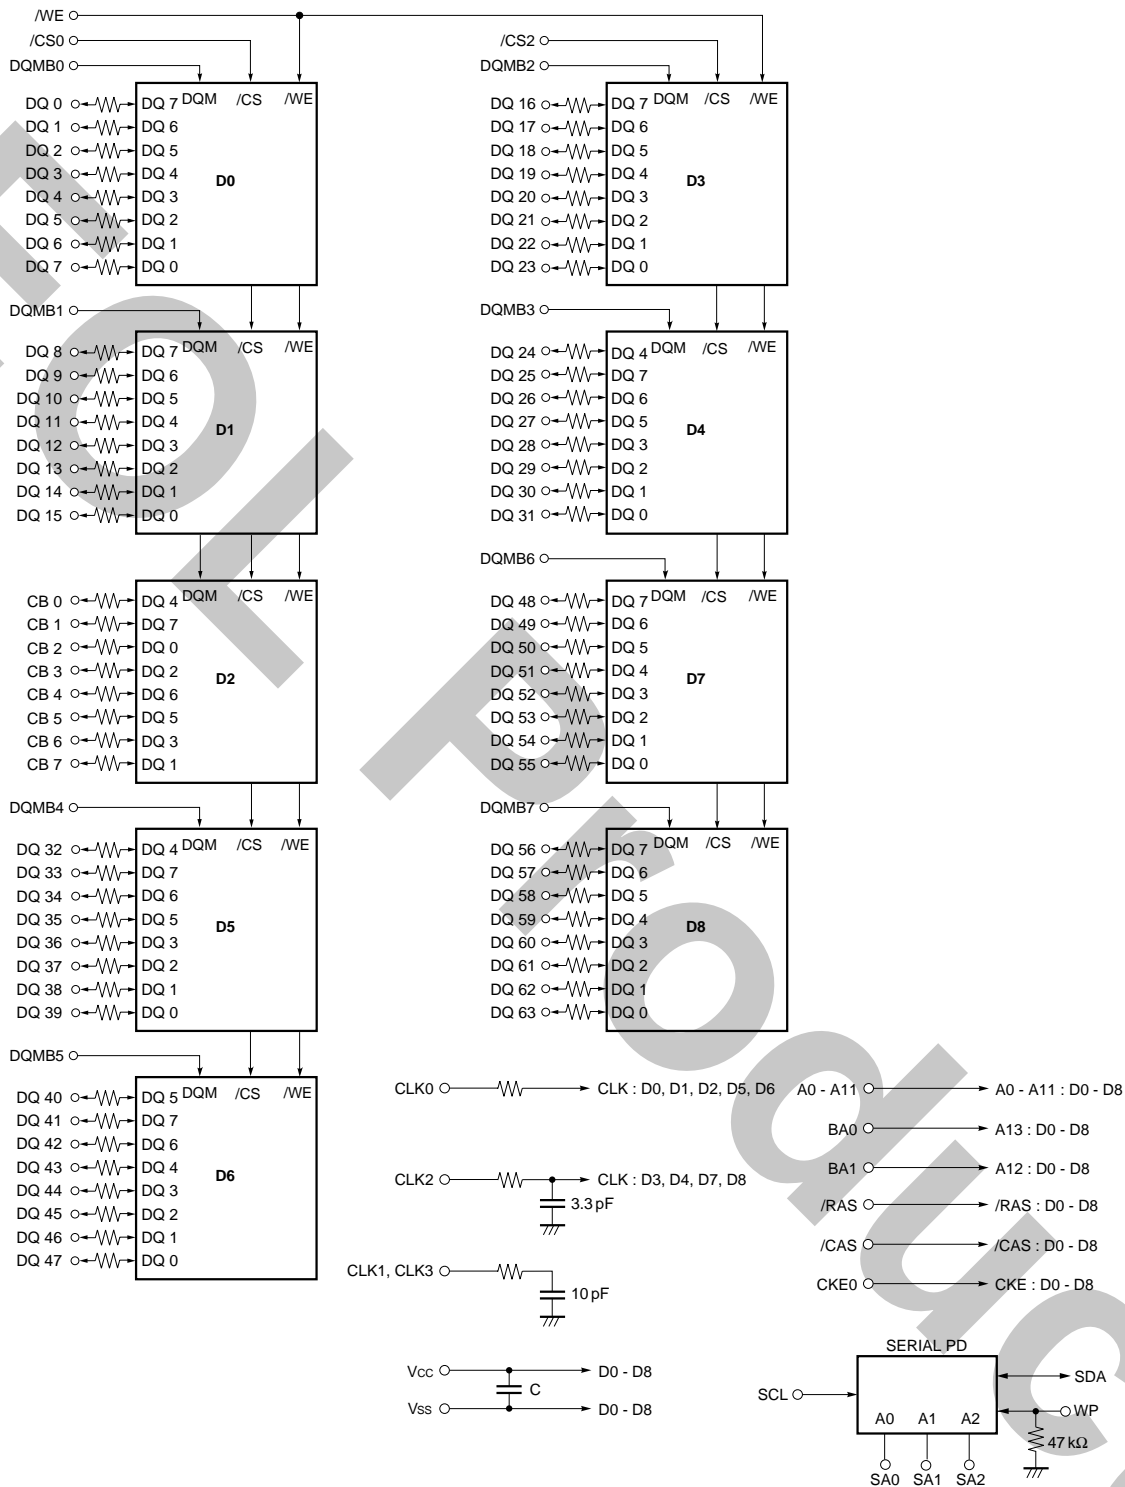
/WE
/CS0
DQMB0
DQM /CS /WE
DQ 0 DQ 7
DQ 1 DQ 6
DQ 2 DQ 5
DQ 3 DQ 4
DQ 4 DQ 3
DQ 5 DQ 2
DQ 6 DQ 1
DQ 7 DQ 0
D0

DQMB1
DQM /CS /WE
DQ 8 DQ 7
DQ 9 DQ 6
DQ 10 DQ 5
DQ 11 DQ 4
DQ 12 DQ 3
DQ 13 DQ 2
DQ 14 DQ 1
DQ 15 DQ 0
D1

DQM /CS /WE
CB 0 DQ 4
CB 1 DQ 7
CB 2 DQ 0
CB 3 DQ 2
CB 4 DQ 6
CB 5 DQ 5
CB 6 DQ 3
CB 7 DQ 1
D2

DQMB4
DQM /CS /WE
DQ 32 DQ 4
DQ 33 DQ 7
DQ 34 DQ 6
DQ 35 DQ 5
DQ 36 DQ 3
DQ 37 DQ 2
DQ 38 DQ 1
DQ 39 DQ 0
D5

DQMB5
DQM /CS /WE
DQ 40 DQ 5
DQ 41 DQ 7
DQ 42 DQ 6
DQ 43 DQ 4
DQ 44 DQ 3
DQ 45 DQ 2
DQ 46 DQ 1
DQ 47 DQ 0
D6

/CS2
DQMB2
DQM /CS /WE
DQ 16 DQ 7
DQ 17 DQ 6
DQ 18 DQ 5
DQ 19 DQ 4
DQ 20 DQ 3
DQ 21 DQ 2
DQ 22 DQ 1
DQ 23 DQ 0
D3

DQMB3
DQM /CS /WE
DQ 24 DQ 4
DQ 25 DQ 7
DQ 26 DQ 6
DQ 27 DQ 5
DQ 28 DQ 3
DQ 29 DQ 2
DQ 30 DQ 1
DQ 31 DQ 0
D4

DQMB6
DQM /CS /WE
DQ 48 DQ 7
DQ 49 DQ 6
DQ 50 DQ 5
DQ 51 DQ 4
DQ 52 DQ 3
DQ 53 DQ 2
DQ 54 DQ 1
DQ 55 DQ 0
D7

DQMB7
DQM /CS /WE
DQ 56 DQ 7
DQ 57 DQ 6
DQ 58 DQ 5
DQ 59 DQ 4
DQ 60 DQ 3
DQ 61 DQ 2
DQ 62 DQ 1
DQ 63 DQ 0
D8

CLK0 CLK : D0, D1, D2, D5, D6
CLK2 CLK : D3, D4, D7, D8
3.3 pF
CLK1, CLK3
10 pF
Vcc D0 - D8
C
Vss D0 - D8

A0 - A11 A0 - A11 : D0 - D8
BA0 A13 : D0 - D8
BA1 A12 : D0 - D8
/RAS /RAS : D0 - D8
/CAS /CAS : D0 - D8
CKE0 CKE : D0 - D8

SERIAL PD
SCL
SDA
WP
A0 A1 A2
47 kΩ
SA0 SA1 SA2